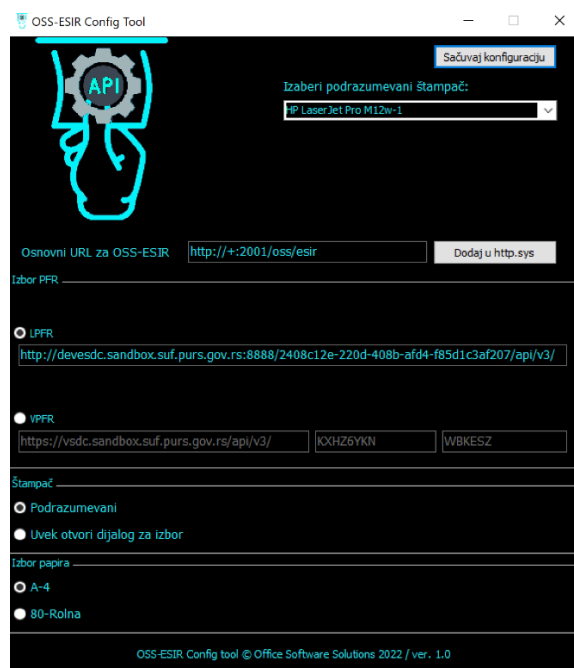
OSS-ESIR Config Tool

API

Sačuvaj konfiguraciju

Izaberi podrazumevani štampač:

HP LaserJet Pro M12w-1

Osnovni URL za OSS-ESIR

http://+:2001/oss/esir

Dodaj u http.sys

Izbor PFR

LPFR

http://devesdc.sandbox.suf.purs.gov.rs:8888/2408c12e-220d-408b-afd4-f85d1c3af207/api/v3/

VPFR

https://vsdc.sandbox.suf.purs.gov.rs/api/v3/

KXHZ6YKN

WBKESZ

Štampač

Podrazumevani

Uvek otvori dijalog za izbor

Izbor papira

A-4

80-Rolna

OSS-ESIR Config tool © Office Software Solutions 2022 / ver. 1.0